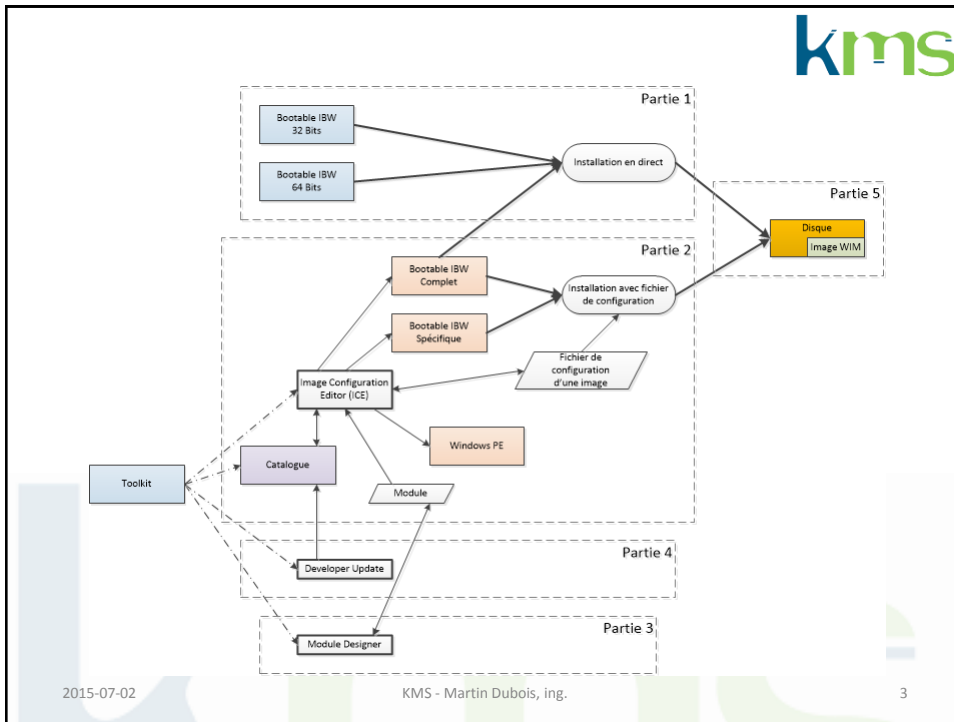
kms

Partie 1

Bootable IBW 32 Bits

Bootable IBW 64 Bits

Installation en direct

Partie 5

Disque

Image WIM

Partie 2

Bootable IBW Complet

Installation avec fichier de configuration

Bootable IBW Spécifique

Fichier de configuration d'une image

Image Configuration Editor (ICE)

Windows PE

Toolkit

Catalogue

Module

Partie 4

Developer Update

Partie 3

Module Designer

2015-07-02

KMS - Martin Dubois, ing.

3